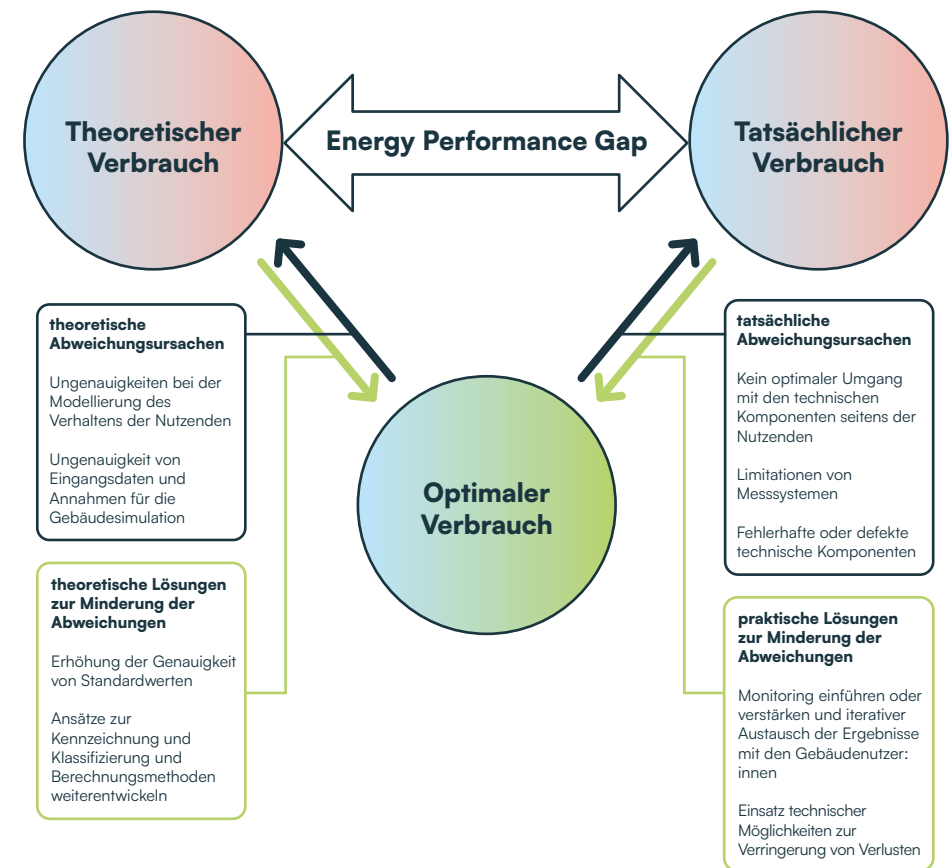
Theoretischer Verbrauch

Energy Performance Gap

Tatsächlicher Verbrauch

theoretische Abweichungsursachen

Ungenauigkeiten bei der Modellierung des Verhaltens der Nutzenden

Ungenauigkeit von Eingangsdaten und Annahmen für die Gebäudesimulation

tatsächliche Abweichungsursachen

Kein optimaler Umgang mit den technischen Komponenten seitens der Nutzenden

Limitationen von Messsystemen

Fehlerhafte oder defekte technische Komponenten

Optimaler Verbrauch

theoretische Lösungen zur Minderung der Abweichungen

Erhöhung der Genauigkeit von Standardwerten

Ansätze zur Kennzeichnung und Klassifizierung und Berechnungsmethoden weiterentwickeln

praktische Lösungen zur Minderung der Abweichungen

Monitoring einführen oder verstärken und iterativer Austausch der Ergebnisse mit den Gebäudenutzer: innen

Einsatz technischer Möglichkeiten zur Verringerung von Verlusten